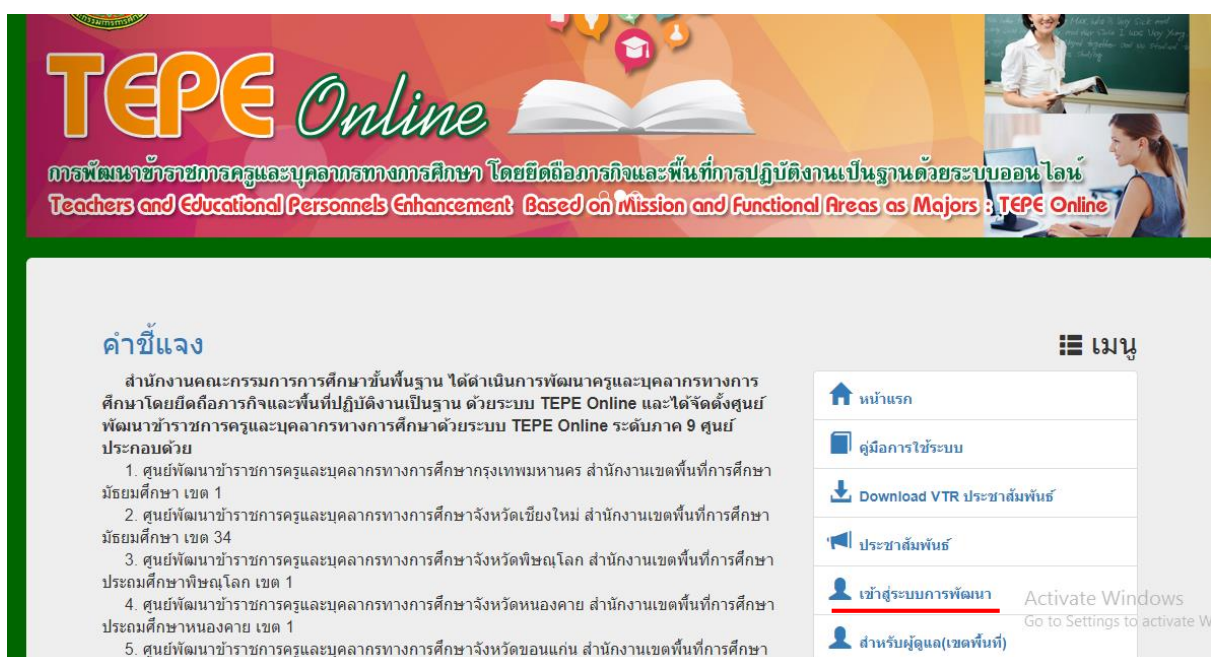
TEPE Online

การพัฒนาข้าราชการครูและบุคลากรทางการศึกษา โดยยึดถือภารกิจและพื้นที่การปฏิบัติงานเป็นฐานด้วยระบบออนไลน์

Teachers and Educational Personnels Enhancement Based on Mission and Functional Areas as Majors : TEPE Online

คำชี้แจง

สำนักงานคณะกรรมการการศึกษาขั้นพื้นฐาน ได้ดำเนินการพัฒนาครูและบุคลากรทางการศึกษาโดยยึดถือภารกิจและพื้นที่ปฏิบัติงานเป็นฐาน ด้วยระบบ TEPE Online และได้จัดตั้งศูนย์พัฒนาข้าราชการครูและบุคลากรทางการศึกษาด้วยระบบ TEPE Online ระดับภาค 9 ศูนย์ ประกอบด้วย

1. ศูนย์พัฒนาข้าราชการครูและบุคลากรทางการศึกษากรุงเทพมหานคร สำนักงานเขตพื้นที่การศึกษามัธยมศึกษา เขต 1

2. ศูนย์พัฒนาข้าราชการครูและบุคลากรทางการศึกษาจังหวัดเชียงใหม่ สำนักงานเขตพื้นที่การศึกษามัธยมศึกษา เขต 34

3. ศูนย์พัฒนาข้าราชการครูและบุคลากรทางการศึกษาจังหวัดพิษณุโลก สำนักงานเขตพื้นที่การศึกษาประถมศึกษาพิษณุโลก เขต 1

4. ศูนย์พัฒนาข้าราชการครูและบุคลากรทางการศึกษาจังหวัดหนองคาย สำนักงานเขตพื้นที่การศึกษาประถมศึกษาหนองคาย เขต 1

5. ศูนย์พัฒนาข้าราชการครูและบุคลากรทางการศึกษาจังหวัดขอนแก่น สำนักงานเขตพื้นที่การศึกษา

เมนู

หน้าแรก

คู่มือการใช้ระบบ

Download VTR ประชาสัมพันธ์

ประชาสัมพันธ์

เข้าสู่ระบบการพัฒนา

สำหรับผู้ดูแล(เขตพื้นที่)

Activate Windows
Go to Settings to activate W